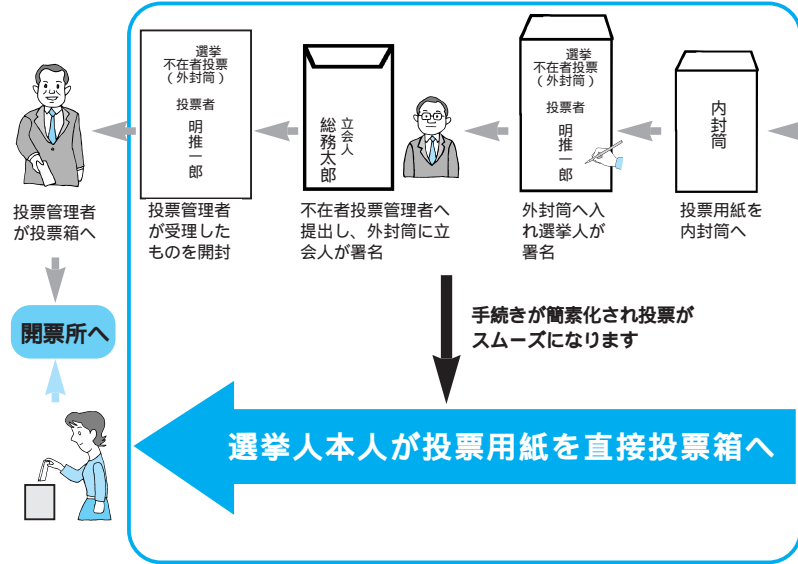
選挙
不在者投票
（外封筒）

投票者

明
推
一
郎

投票管理者が受理したものを開封

立会人
総務太郎

不在者投票管理者へ提出し、外封筒に立会人が署名

選挙
不在者投票
（外封筒）

投票者

明
推
一
郎

外封筒へ入れ選挙人が署名

内封筒

投票用紙を内封筒へ

投票管理者が投票箱へ

開票所へ

手続きが簡素化され投票がスムーズになります

選挙人本人が投票用紙を直接投票箱へ